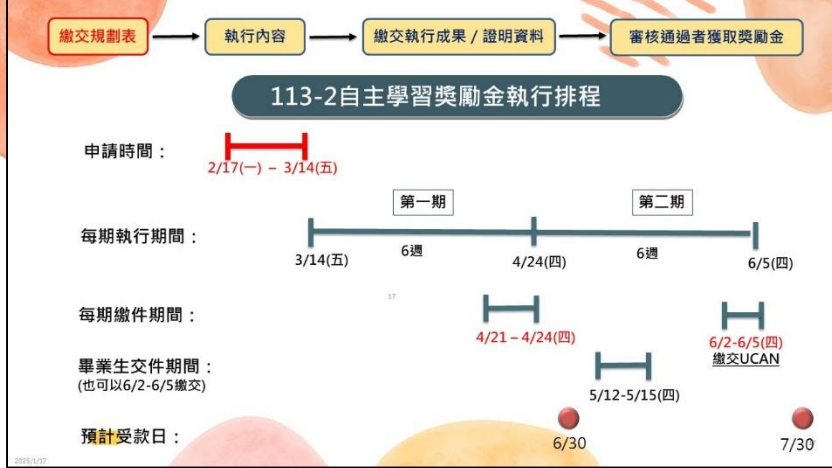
繳交規劃表 → 執行內容 → 繳交執行成果 / 證明資料 → 審核通過者獲取獎勵金

113-2自主學習獎勵金執行排程

申請時間：
2/17(一) – 3/14(五)

第一期
第二期

每期執行期間：
3/14(五)
6週
4/24(四)
6週
6/5(四)

17

每期繳件期間：
4/21 – 4/24(四)
6/2-6/5(四)
繳交UCAN

畢業生交件期間：
(也可以6/2-6/5繳交)
5/12-5/15(四)

預計受款日：
6/30
7/30

2025/1/17